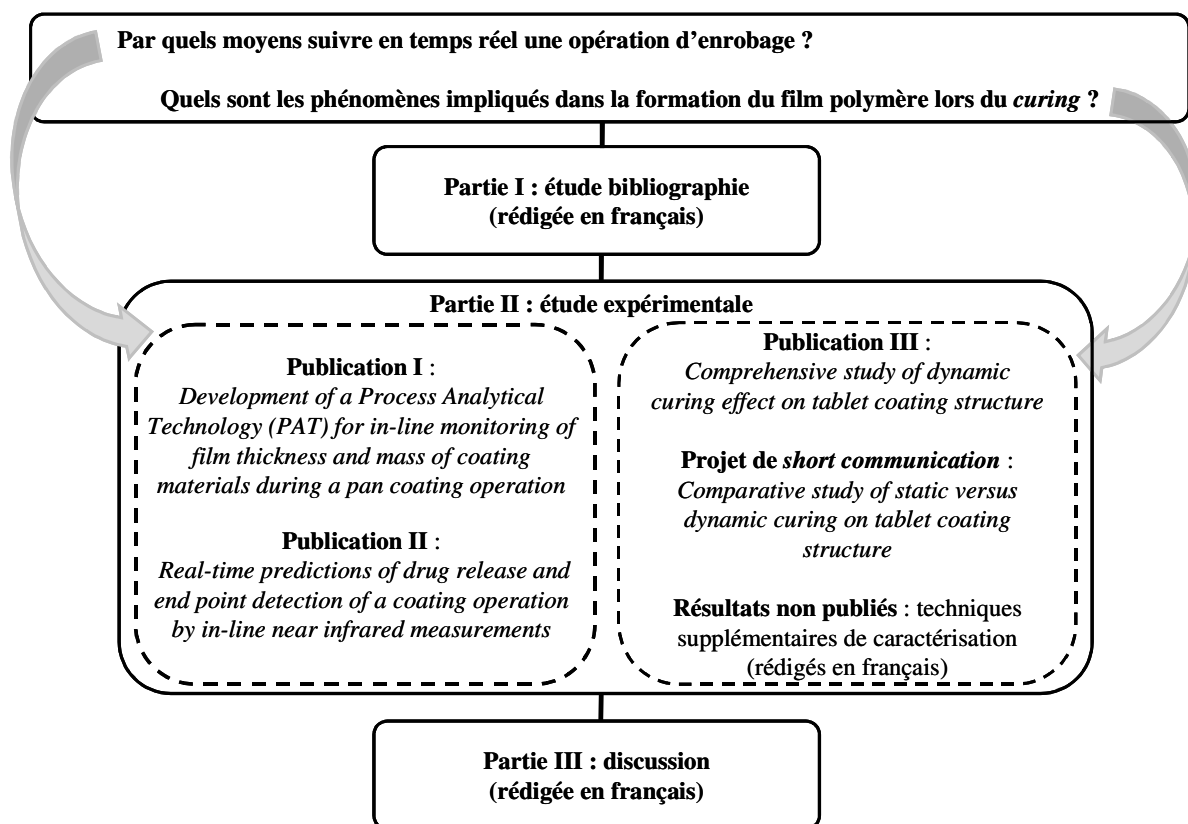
Par quels moyens suivre en temps réel une opération d'enrobage ?

Quels sont les phénomènes impliqués dans la formation du film polymère lors du *curing* ?

Partie I : étude bibliographie (rédigée en français)

Partie II : étude expérimentale

Publication I : *Development of a Process Analytical Technology (PAT) for in-line monitoring of film thickness and mass of coating materials during a pan coating operation*

Publication II : *Real-time predictions of drug release and end point detection of a coating operation by in-line near infrared measurements*

Publication III : *Comprehensive study of dynamic curing effect on tablet coating structure*

Projet de *short communication* : *Comparative study of static versus dynamic curing on tablet coating structure*

Résultats non publiés : techniques supplémentaires de caractérisation (rédigés en français)

Partie III : discussion (rédigée en français)